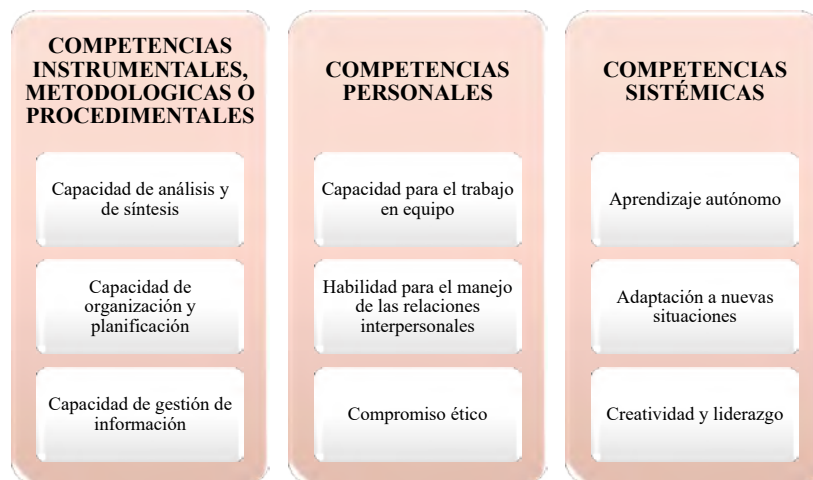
COMPETENCIAS INSTRUMENTALES, METODOLOGICAS O PROCEDIMENTALES

Capacidad de análisis y de síntesis

Capacidad de organización y planificación

Capacidad de gestión de información

COMPETENCIAS PERSONALES

Capacidad para el trabajo en equipo

Habilidad para el manejo de las relaciones interpersonales

Compromiso ético

COMPETENCIAS SISTÉMICAS

Aprendizaje autónomo

Adaptación a nuevas situaciones

Creatividad y liderazgo